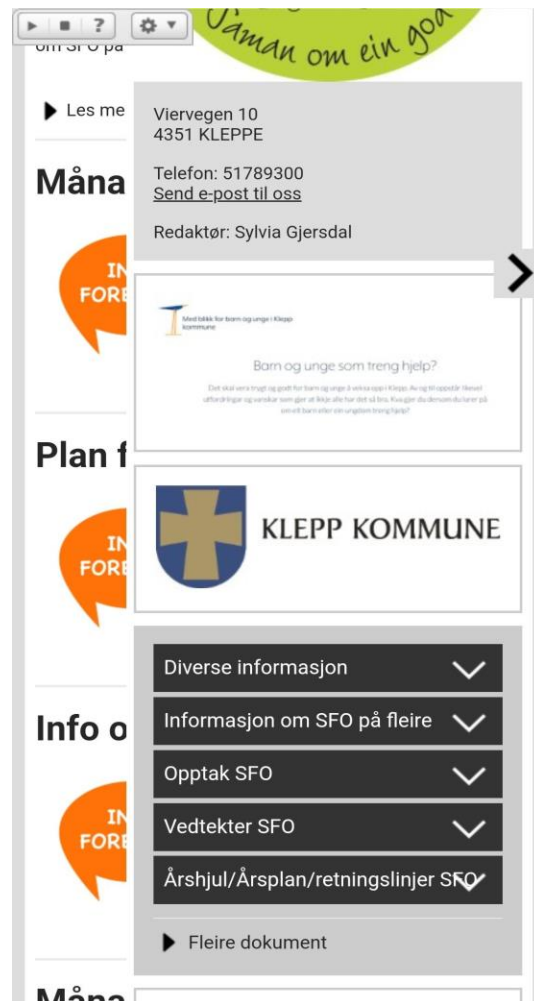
? 

Saman om ein god

om SFO på

Les me

Måna

IN FOR

Plan f

IN FOR

Info o

IN FOR

Måna

Viervegen 10
4351 KLEPPE

Telefon: 51789300
Send e-post til oss

Redaktør: Sylvia Gjersdal

Med blikk for barn og unge i Klepp kommune

Barn og unge som treng hjelp?

Det skal vera trygt og godt for barn og unge å veksa opp i Klepp. Av og til oppstår likevel utfordringar og vanskar som gjer at ikkje alle har det så bra. Kva gjer du dersom du lurer på om eit barn eller ein ungdom treng hjelp?

KLEPP KOMMUNE

Diverse informasjon

Informasjon om SFO på fleire

Opptak SFO

Vedtekter SFO

Årshjul/Årsplan/retningslinjer SFO

Fleire dokument